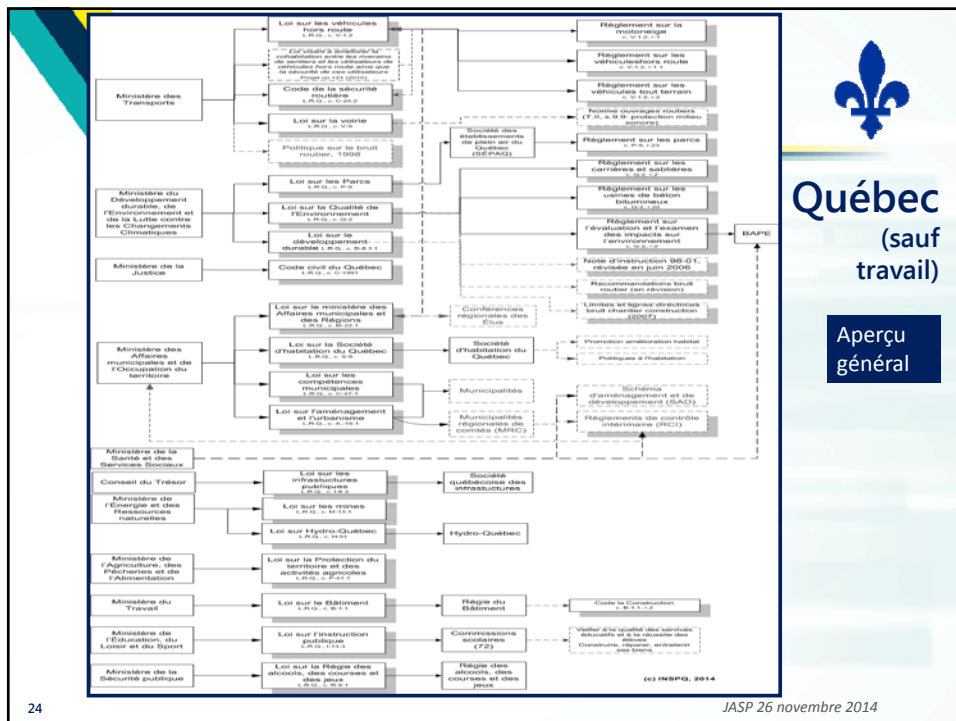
Ministère des Transports

Loi sur les véhicules hors route
L.R.Q., c. V-1.2

Loi visant à améliorer la cohabitation entre les riverains de sentiers et les utilisateurs de véhicules hors route ainsi que la sécurité de ces utilisateurs
Projet de loi 121 (2010)

Code de la sécurité routière
L.R.Q., c. C-24.2

Loi sur la voirie
L.R.Q., c. V-9

Politique sur le bruit routier, 1998

Règlement sur la motoneige
c. V-1.2, r.1

Règlement sur les véhiculeshors route
c. V-1.2, r.1.1

Règlement sur les véhicules tout terrain
c. V-1.2, r.2

Normes ouvrages routiers (T.II, c.9.9: protection milieu sonore)

Société des établissements de plein air du Québec (SÉPAQ)

Règlement sur les parcs
c. P-9, r.25

Ministère du Développement durable, de l'Environnement et de la Lutte contre les Changements Climatiques

Loi sur les Parcs
L.R.Q., c. P-9

Loi sur la Qualité de l'Environnement
L.R.Q., c. Q-2

Loi sur le développement durable
L.R.Q., c. D-8.1.1

Règlement sur les carrières et sablières
c. Q-2, r.7

Règlement sur les usines de béton bitumineux
c. Q-2, r.25

Règlement sur l'évaluation et l'examen des impacts sur l'environnement
c. Q-2, r.9

BAPE

Note d'instruction 98-01, révisée en juin 2006

Recommandations bruit routier (en révision)

Limites et lignes directrices bruit chantier construction (2007)

Ministère de la Justice

Code civil du Québec
L.R.Q., c. C-1991

Ministère des Affaires municipales et de l'Occupation du territoire

Loi sur le ministère des Affaires municipales et des Régions
L.R.Q., c. M-22.1

Conférences régionales des Élus

Loi sur la Société d'habitation du Québec
L.R.Q., c. S-8

Société d'habitation du Québec

Promotion amélioration habitat

Politiques à l'habitation

Loi sur les compétences municipales
L.R.Q., c. C-47.1

Municipalités

Loi sur l'aménagement et l'urbanisme
L.R.Q., c. A-19.1

Municipalités régionales de comtés (MRC)

Schéma d'aménagement et de développement (SAD)

Règlements de contrôle intérimaire (RCI)

Ministère de la Santé et des Services Sociaux

Conseil du Trésor

Loi sur les infrastuctures publiques
L.R.Q., c. I-8.3

Société québécoise des infrastuctures

Ministère de l'Énergie et des Ressources naturelles

Loi sur les mines
L.R.Q., c. M-13.1

Loi sur Hydro-Québec
L.R.Q., c. H-5

Hydro-Québec

Ministère de l'Agriculture, des Pêcheries et de l'Alimentation

Loi sur la Protection du territoire et des activités agricoles
L.R.Q., c. P-41.1

Ministère du Travail

Loi sur le Bâtiment
L.R.Q., c. B-1.1

Régie du Bâtiment

Code la Construction
c. B-1.1, r.2

Ministère de l'Éducation, du Loisir et du Sport

Loi sur l'instruction publique
L.R.Q., c. I-13.3

Commissions scolaires (72)

Veiller à la qualité des services éducatifs et à la réussite des élèves
Construire, réparer, entretenir ses biens

Ministère de la Sécurité publique

Loi sur la Régie des alcools, des courses et des jeux
L.R.Q., c. R-6.1

Régie des alcools, des courses et des jeux

(c) INSPQ, 2014

Québec (sauf travail)

Aperçu général

24

JASP 26 novembre 2014